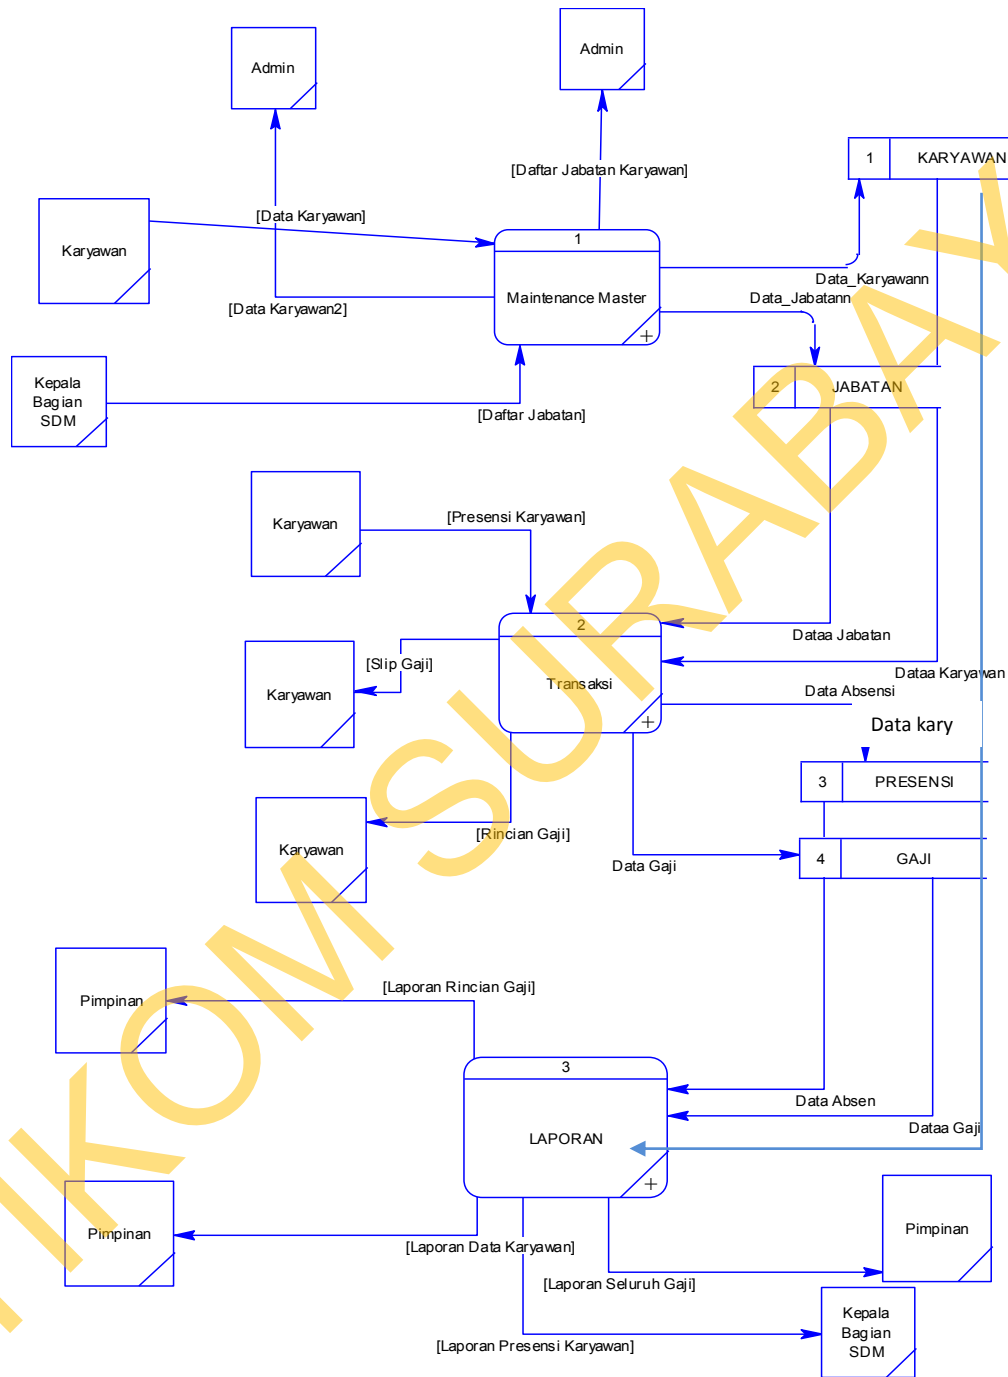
Admin

Admin

[Daftar Jabatan Karyawan]

1 KARYAWAN

[Data Karyawan]

Karyawan

1

Maintenance Master

Data_Karyawann

Data_Jabatann

[Data Karyawan2]

Kepala Bagian SDM

[Daftar Jabatan]

2 JABATAN

Karyawan

[Presensi Karyawan]

2

Transaksi

Dataa Jabatan

[Slip Gaji]

Karyawan

Dataa Karyawan

Data Absensi

Data kary

3 PRESENSI

Karyawan

[Rincian Gaji]

Data Gaji

4 GAJI

Pimpinan

[Laporan Rincian Gaji]

3

LAPORAN

Data Absen

Dataa Gaji

Pimpinan

[Laporan Data Karyawan]

Pimpinan

[Laporan Seluruh Gaji]

Kepala Bagian SDM

[Laporan Presensi Karyawan]

IKOM SURABAYA